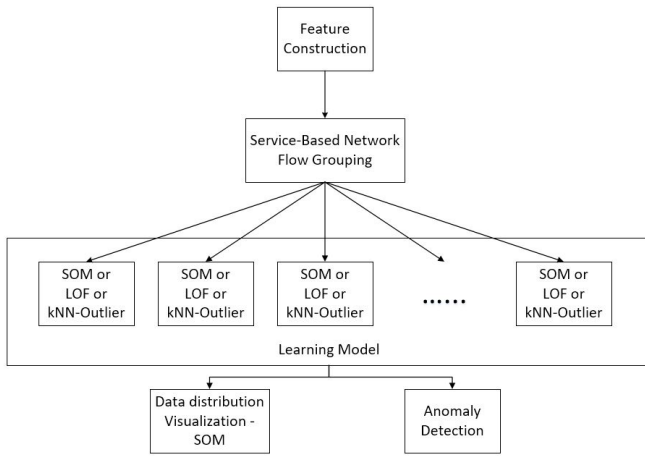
Feature Construction

Service-Based Network Flow Grouping

SOM or LOF or kNN-Outlier

SOM or LOF or kNN-Outlier

SOM or LOF or kNN-Outlier

......

SOM or LOF or kNN-Outlier

Learning Model

Data distribution Visualization - SOM

Anomaly Detection